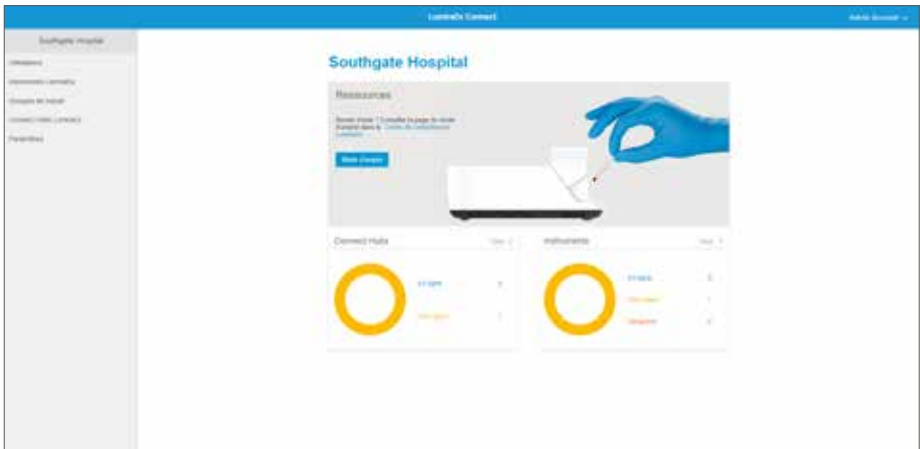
LumiraDx Connect

Admin Account

Southgate Hospital

Utilisateurs

Instruments LumiraDx

Groupes de travail

Connect Hubs LumiraDx

Paramètres

Southgate Hospital

Ressources

Besoin d'aide ? Consultez la page du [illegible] dans le Centre de connaissances LumiraDx

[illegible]

Connect Hubs

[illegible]

En ligne

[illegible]

Hors ligne

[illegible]

Instruments

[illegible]

En ligne

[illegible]

Hors ligne

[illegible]

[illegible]

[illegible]